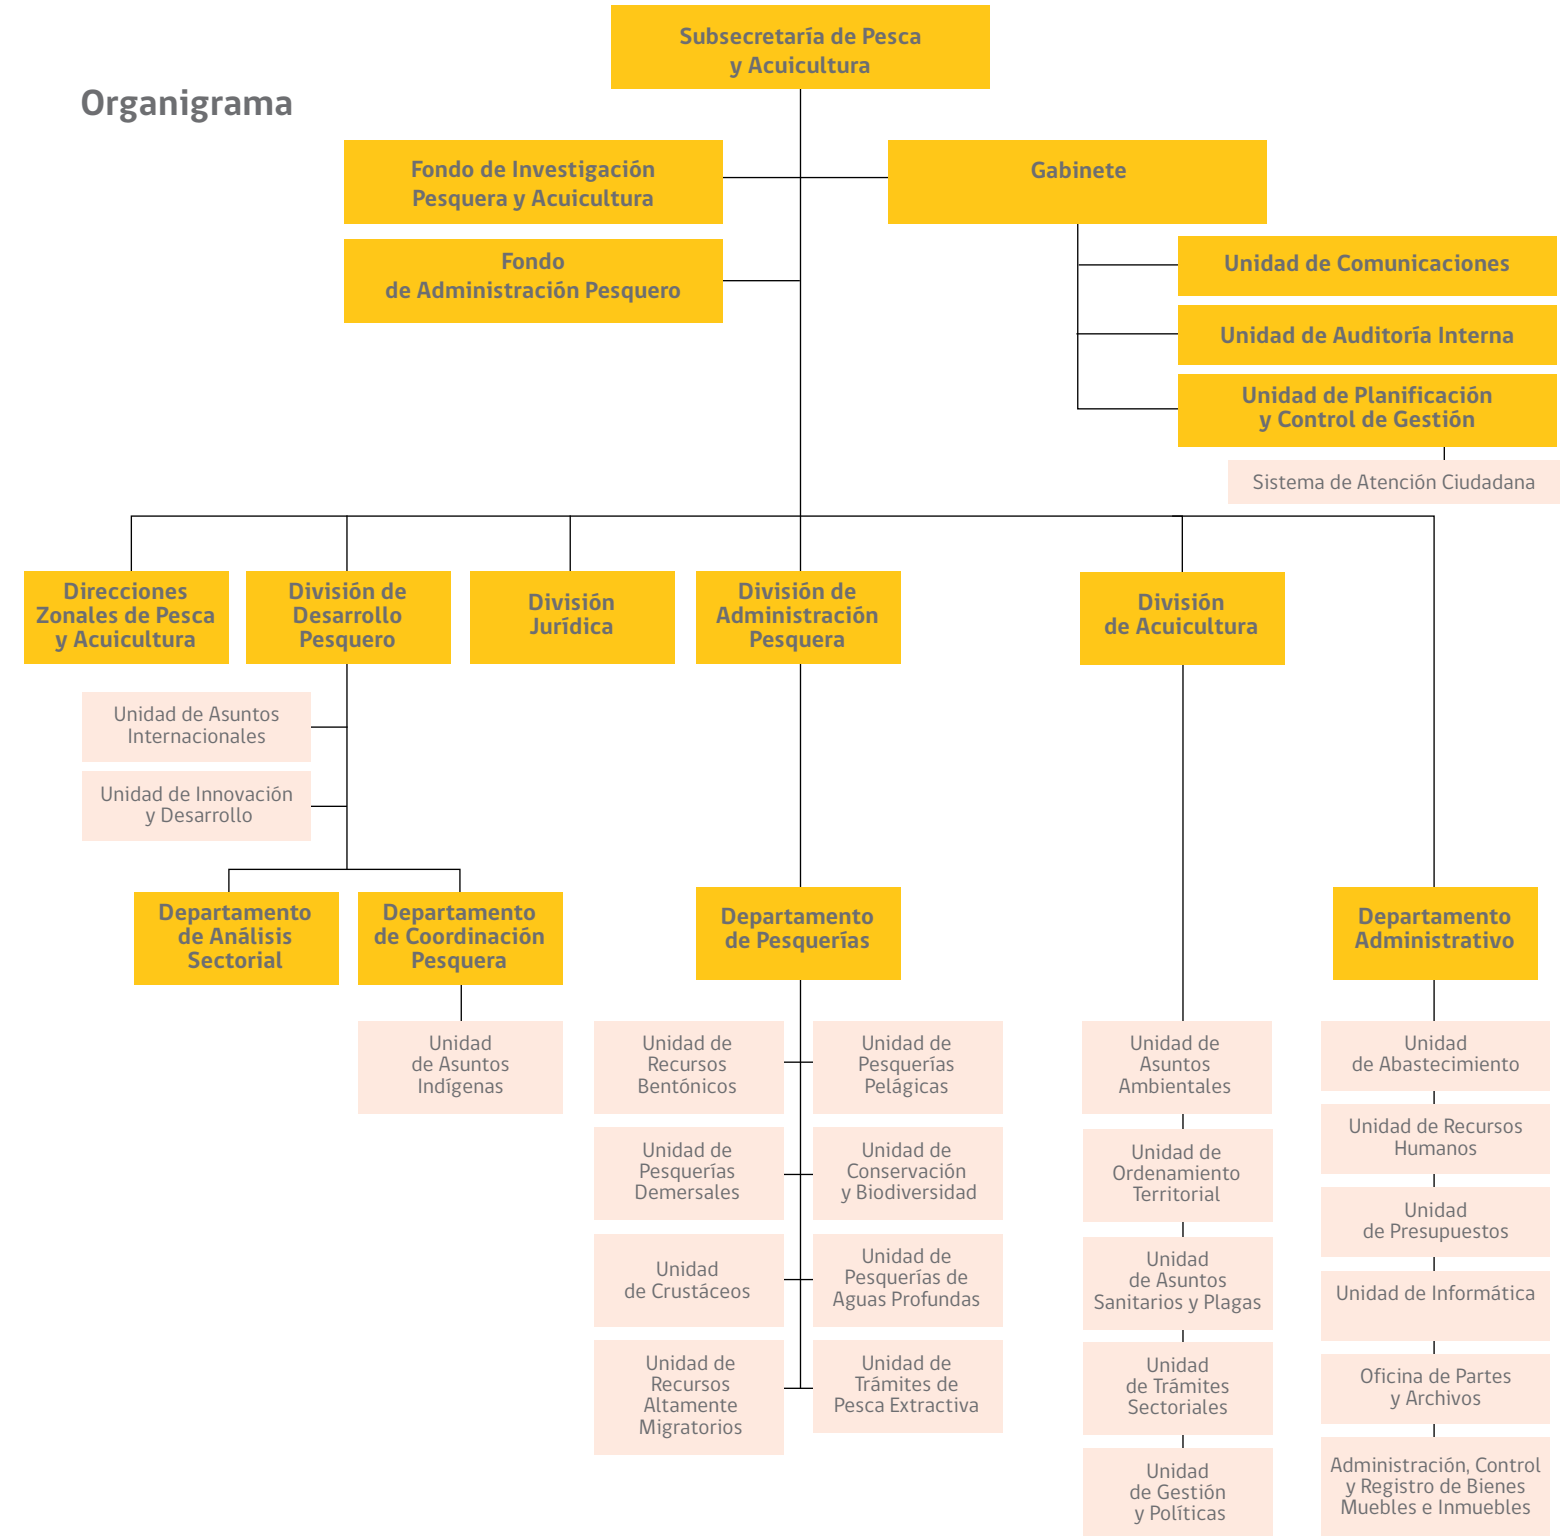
Organigrama

Subsecretaría de Pesca y Acuicultura

Fondo de Investigación Pesquera y Acuicultura

Gabinete

Fondo de Administración Pesquero

Unidad de Comunicaciones

Unidad de Auditoría Interna

Unidad de Planificación y Control de Gestión

Sistema de Atención Ciudadana

Direcciones Zonales de Pesca y Acuicultura

División de Desarrollo Pesquero

División Jurídica

División de Administración Pesquera

División de Acuicultura

Unidad de Asuntos Internacionales

Unidad de Innovación y Desarrollo

Departamento de Análisis Sectorial

Departamento de Coordinación Pesquera

Departamento de Pesquerías

Departamento Administrativo

Unidad de Asuntos Indígenas

Unidad de Recursos Bentónicos

Unidad de Pesquerías Pelágicas

Unidad de Pesquerías Demersales

Unidad de Conservación y Biodiversidad

Unidad de Crustáceos

Unidad de Pesquerías de Aguas Profundas

Unidad de Recursos Altamente Migratorios

Unidad de Trámites de Pesca Extractiva

Unidad de Asuntos Ambientales

Unidad de Ordenamiento Territorial

Unidad de Asuntos Sanitarios y Plagas

Unidad de Trámites Sectoriales

Unidad de Gestión y Políticas

Unidad de Abastecimiento

Unidad de Recursos Humanos

Unidad de Presupuestos

Unidad de Informática

Oficina de Partes y Archivos

Administración, Control y Registro de Bienes Muebles e Inmuebles